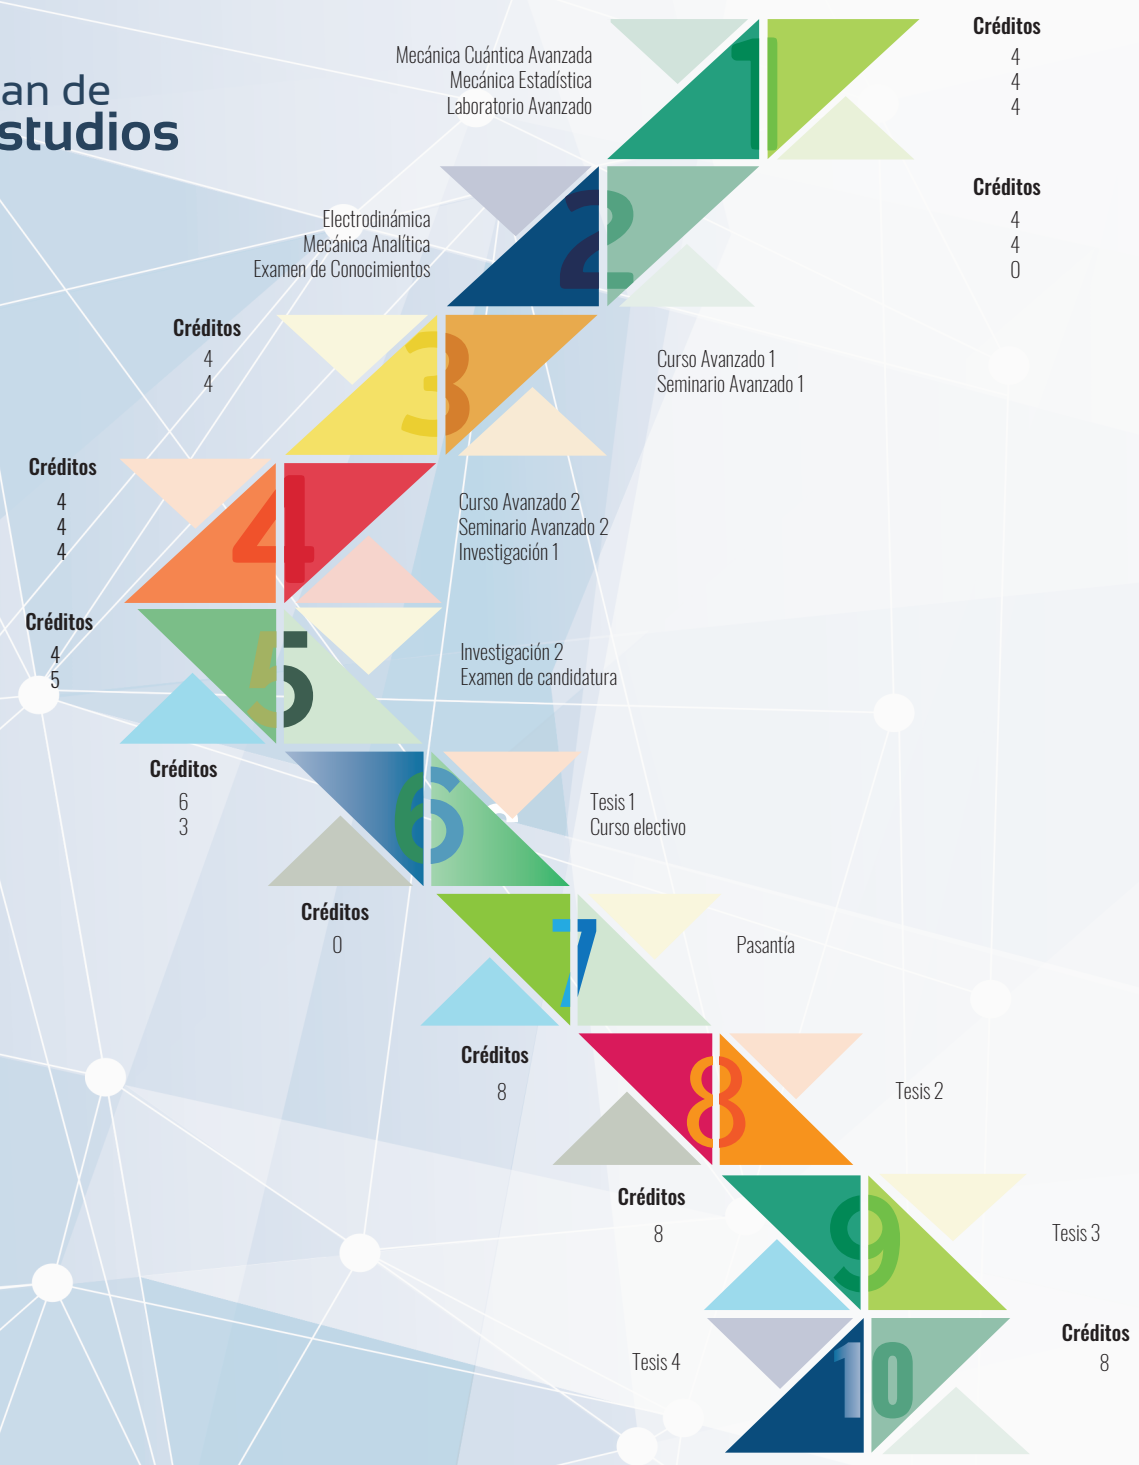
an de
studios

Mecánica Cuántica Avanzada
Mecánica Estadística
Laboratorio Avanzado

1

Créditos
4
4
4

Electrodinámica
Mecánica Analítica
Examen de Conocimientos

2

Créditos
4
4
0

Créditos
4
4

3

Curso Avanzado 1
Seminario Avanzado 1

Créditos
4
4
4

4

Curso Avanzado 2
Seminario Avanzado 2
Investigación 1

Créditos
4
5

5

Investigación 2
Examen de candidatura

Créditos
6
3

6

Tesis 1
Curso electivo

Créditos
0

7

Pasantía

Créditos
8

8

Tesis 2

Créditos
8

9

Tesis 3

Tesis 4

10

Créditos
8